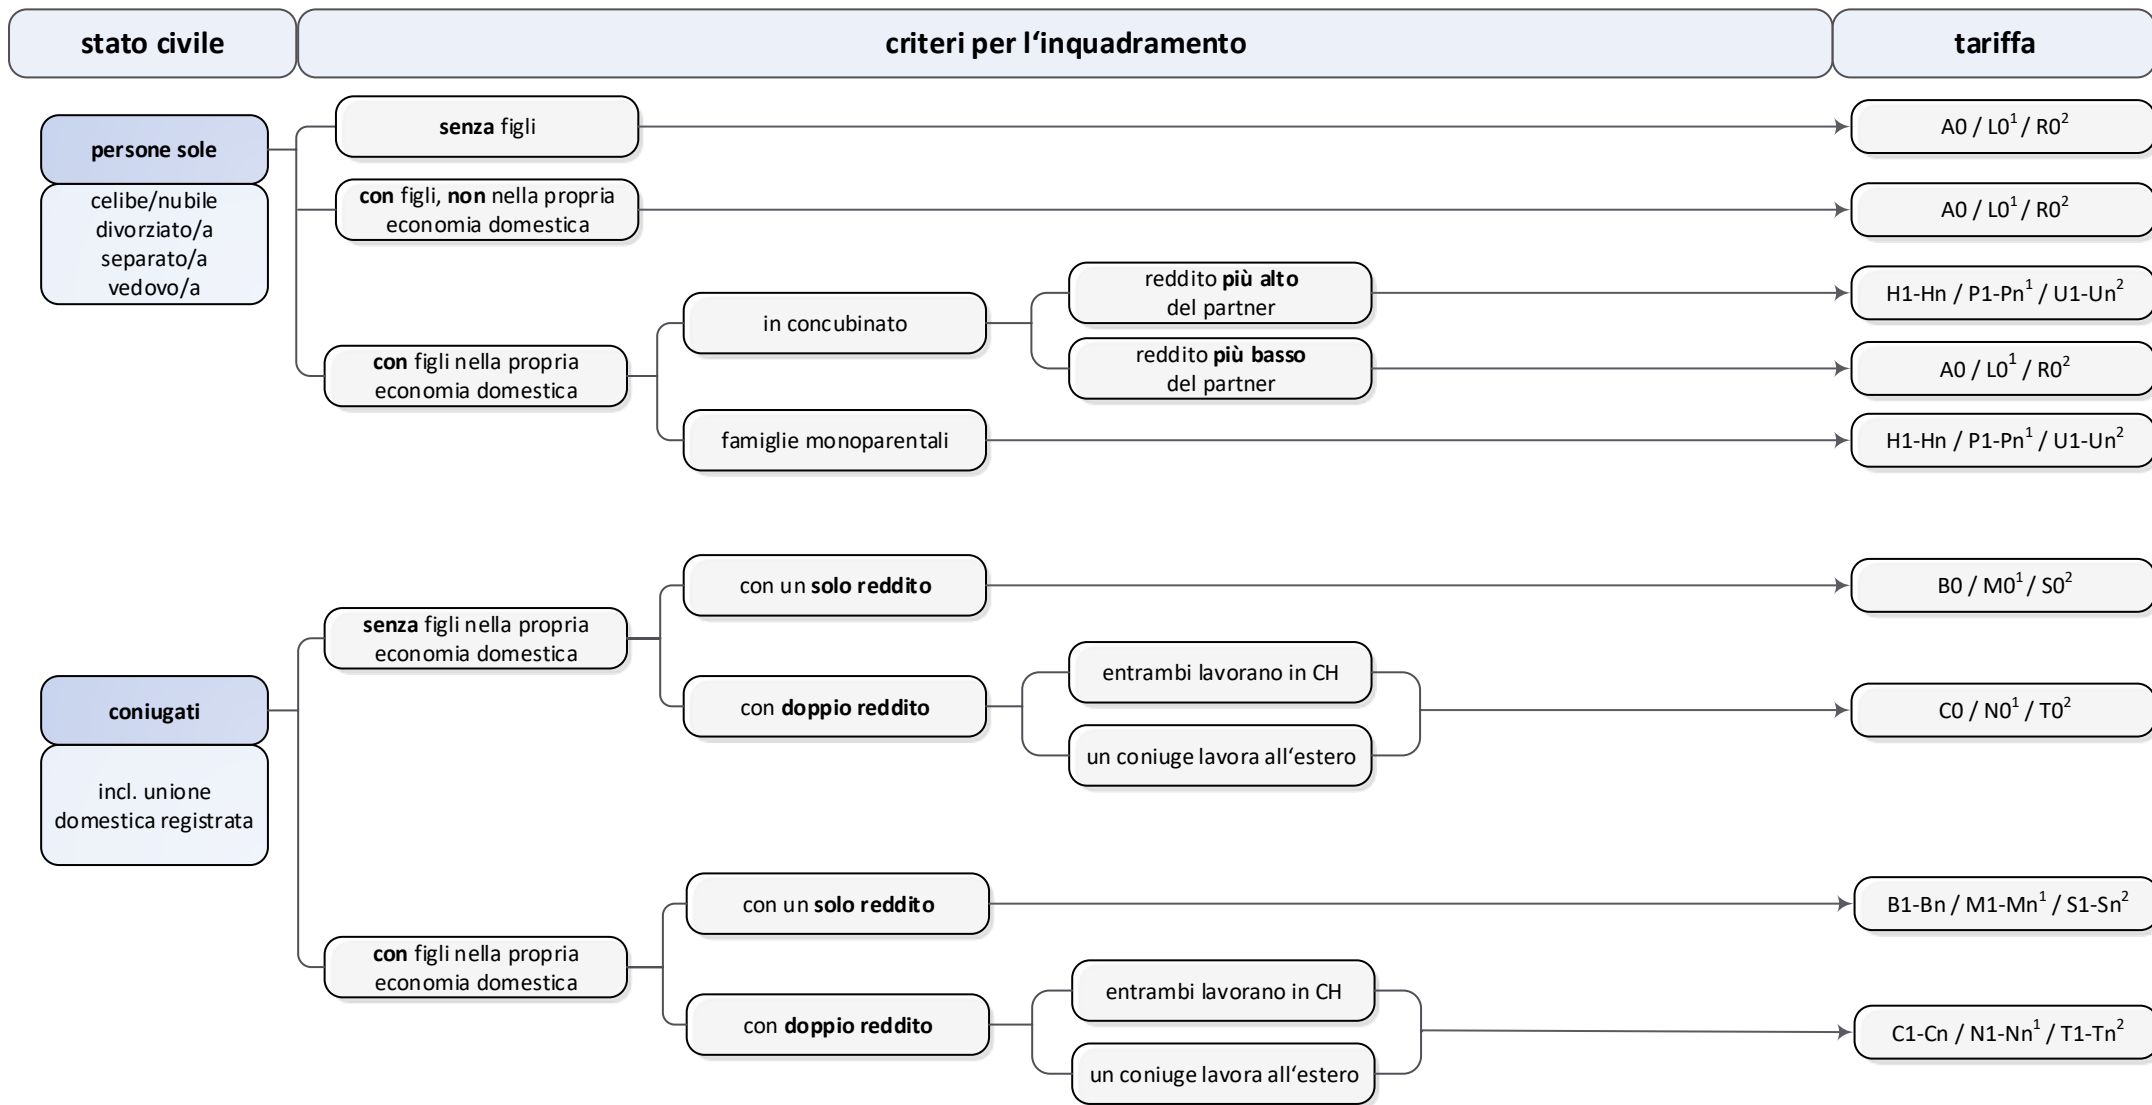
stato civile

criteri per l'inquadramento

tariffa

persone sole

celibe/nubile
divorziato/a
separato/a
vedovo/a

senza figli

A0 / L0$^1$ / R0$^2$

con figli, non nella propria economia domestica

A0 / L0$^1$ / R0$^2$

con figli nella propria economia domestica

in concubinato

reddito più alto del partner

H1-Hn / P1-Pn$^1$ / U1-Un$^2$

reddito più basso del partner

A0 / L0$^1$ / R0$^2$

famiglie monoparentali

H1-Hn / P1-Pn$^1$ / U1-Un$^2$

coniugati

incl. unione domestica registrata

senza figli nella propria economia domestica

con un solo reddito

B0 / M0$^1$ / S0$^2$

con doppio reddito

entrambi lavorano in CH

un coniuge lavora all'estero

C0 / N0$^1$ / T0$^2$

con figli nella propria economia domestica

con un solo reddito

B1-Bn / M1-Mn$^1$ / S1-Sn$^2$

con doppio reddito

entrambi lavorano in CH

un coniuge lavora all'estero

C1-Cn / N1-Nn$^1$ / T1-Tn$^2$